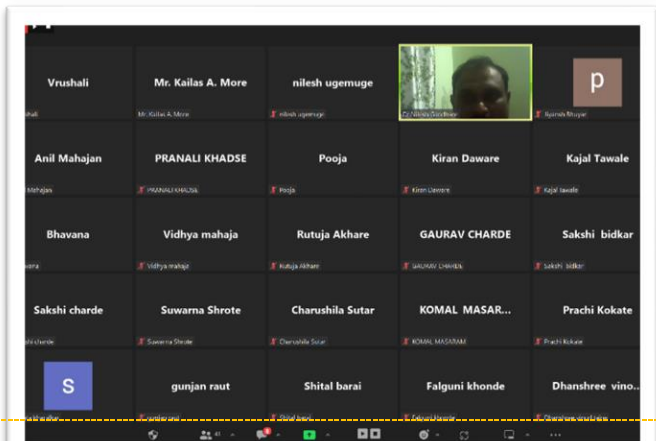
Vrushali
Vrushali

Mr. Kailas A. More
Mr. Kailas A. More

nilesh ugemuge
nilesh ugemuge

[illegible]

p
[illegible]

Anil Mahajan
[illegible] Mahajan

PRANALI KHADSE
PRANALI KHADSE

Pooja
Pooja

Kiran Daware
Kiran Daware

Kajal Tawale
Kajal tawale

Bhavana
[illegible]

Vidhya mahaja
Vidhya mahaja

Rutuja Akhare
Rutuja Akhare

GAURAV CHARDE
GAURAV CHARDE

Sakshi bidkar
Sakshi bidkar

Sakshi charde
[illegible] charde

Suwarna Shrote
Suwarna Shrote

Charushila Sutar
Charushila Sutar

KOMAL MASAR...
KOMAL MASARAM

Prachi Kokate
Prachi Kokate

S
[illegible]

gunjan raut
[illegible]

Shital barai
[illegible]

Falguni khonde
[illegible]

Dhanshree vino...
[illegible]

41